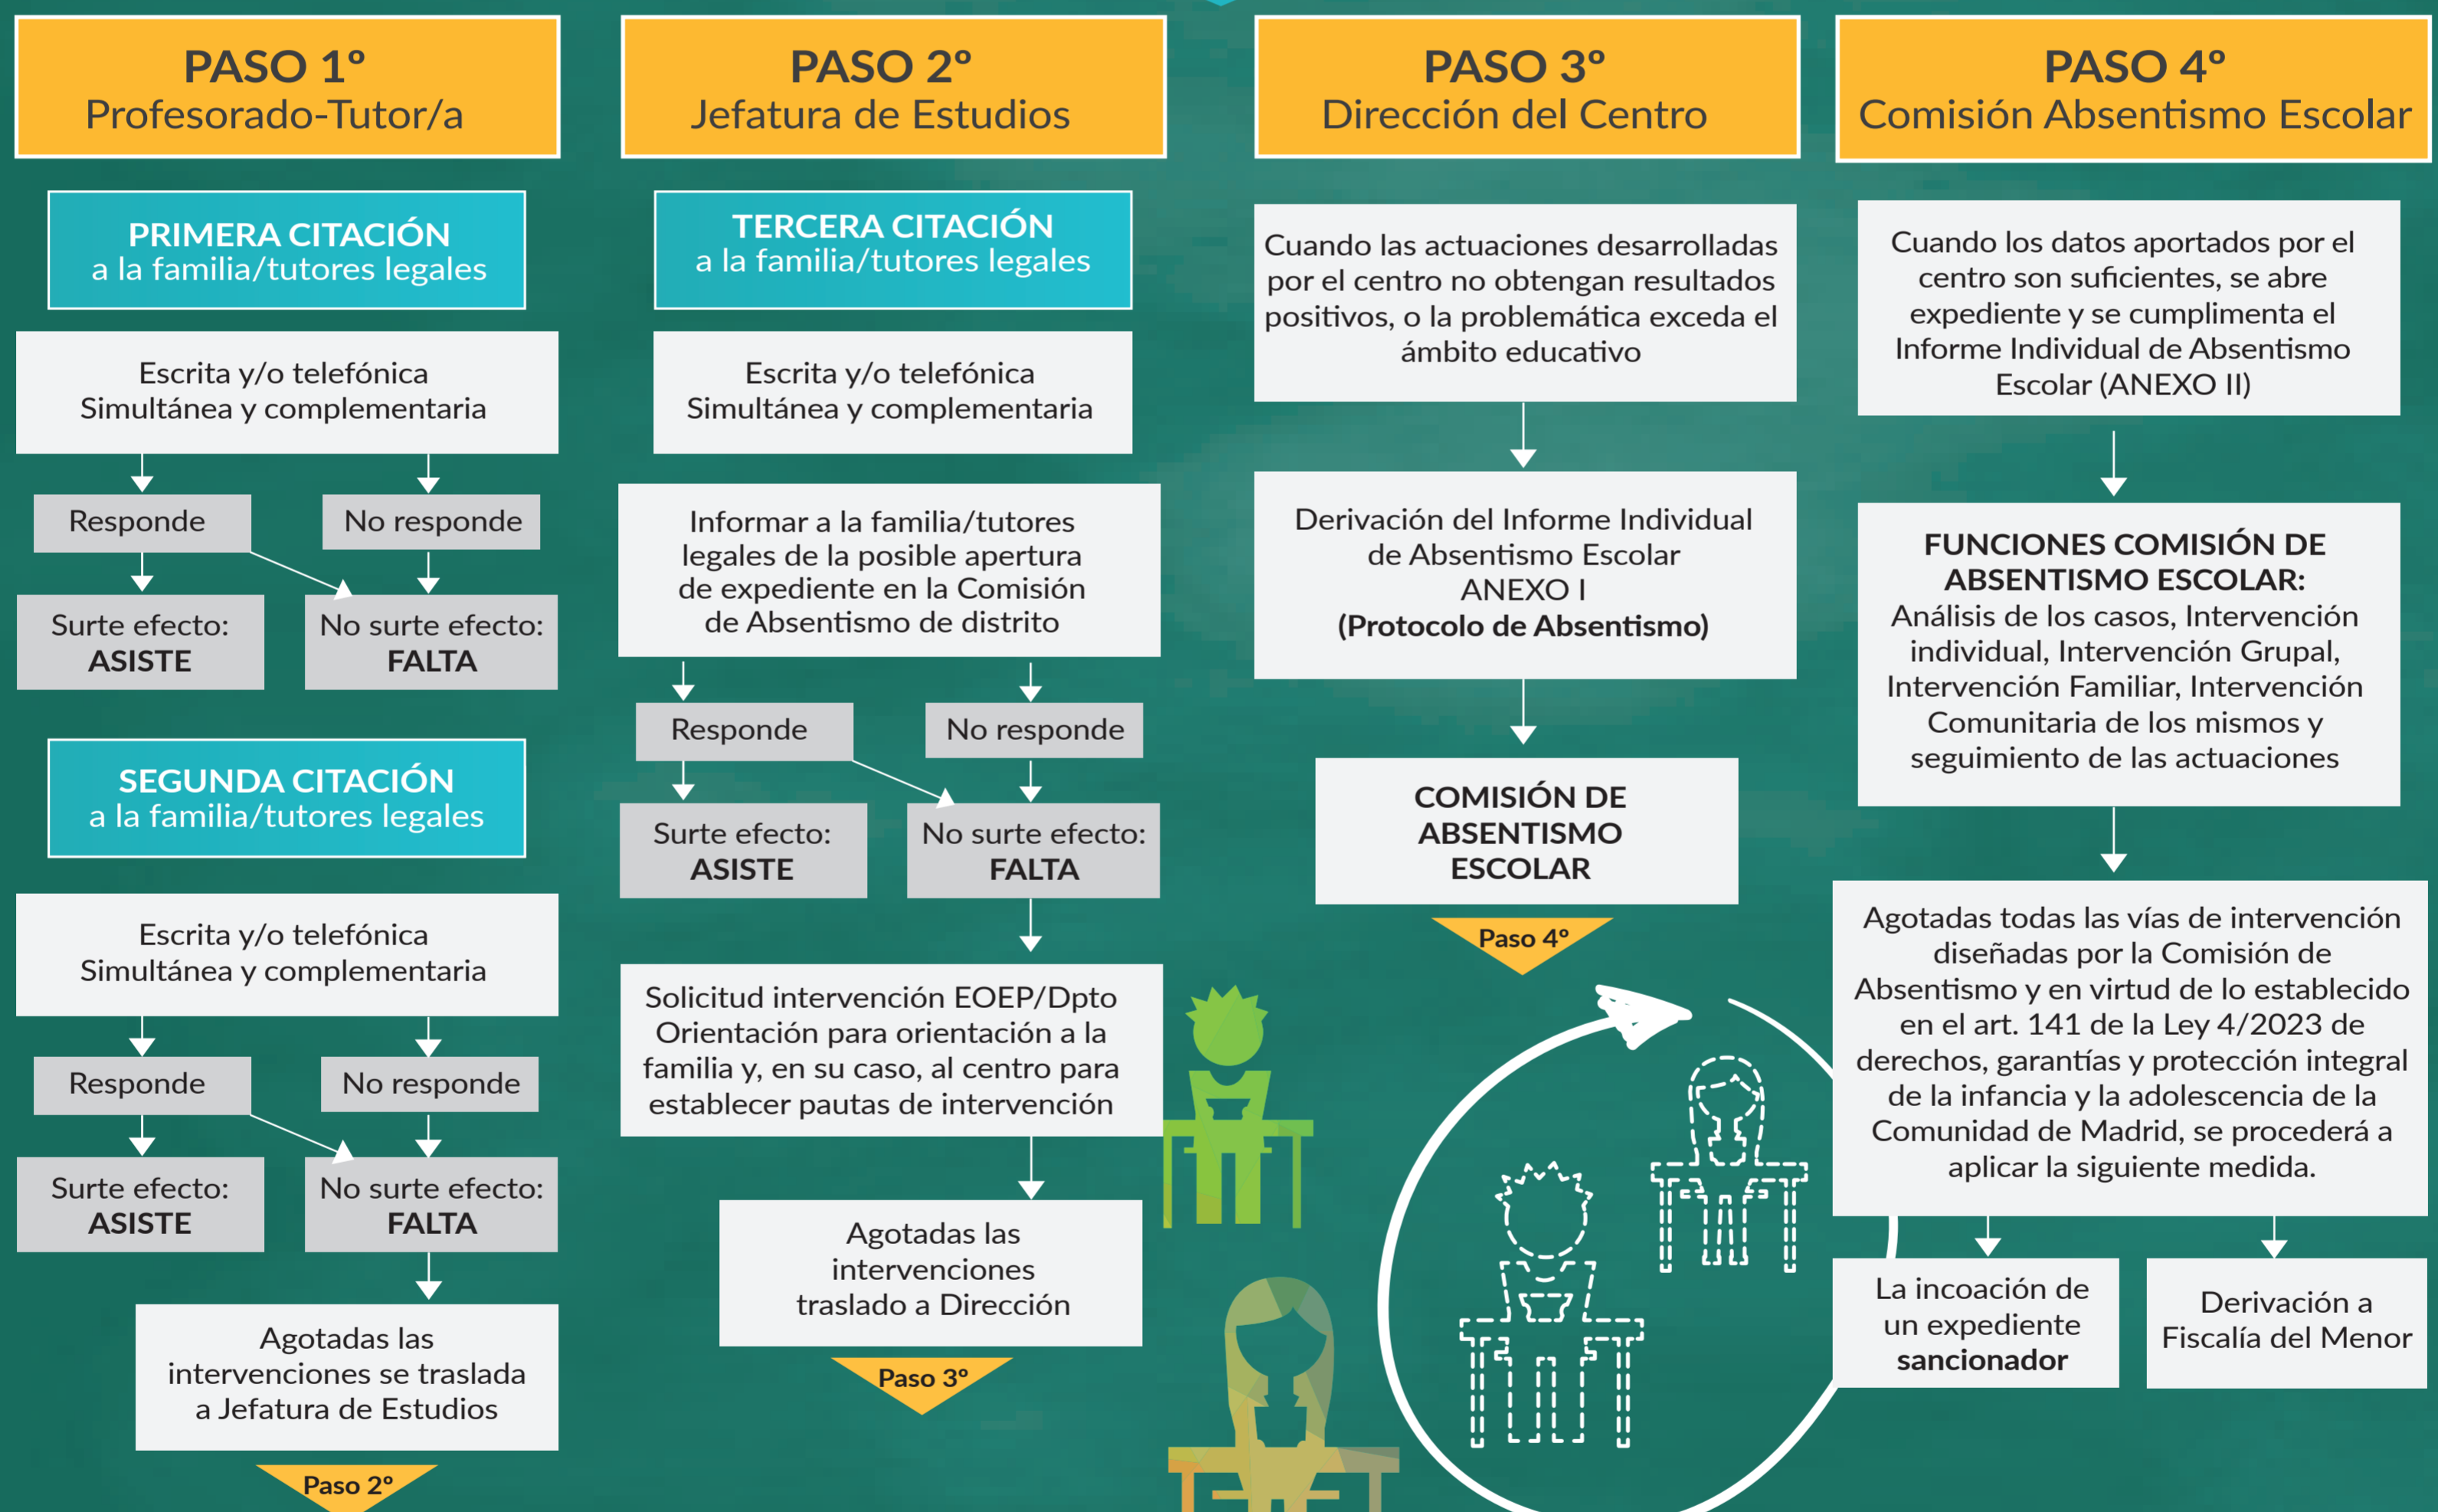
PASO 1º
Profesorado-Tutor/a

PRIMERA CITACIÓN
a la familia/tutores legales

Escrita y/o telefónica
Simultánea y complementaria

Responde

No responde

Surte efecto:
ASISTE

No surte efecto:
FALTA

SEGUNDA CITACIÓN
a la familia/tutores legales

Escrita y/o telefónica
Simultánea y complementaria

Responde

No responde

Surte efecto:
ASISTE

No surte efecto:
FALTA

Agotadas las intervenciones se traslada a Jefatura de Estudios

Paso 2º

PASO 2º
Jefatura de Estudios

TERCERA CITACIÓN
a la familia/tutores legales

Escrita y/o telefónica
Simultánea y complementaria

Informar a la familia/tutores legales de la posible apertura de expediente en la Comisión de Absentismo de distrito

Responde

No responde

Surte efecto:
ASISTE

No surte efecto:
FALTA

Solicitud intervención EOEP/Dpto Orientación para orientación a la familia y, en su caso, al centro para establecer pautas de intervención

Agotadas las intervenciones traslado a Dirección

Paso 3º

PASO 3º
Dirección del Centro

Cuando las actuaciones desarrolladas por el centro no obtengan resultados positivos, o la problemática exceda el ámbito educativo

Derivación del Informe Individual de Absentismo Escolar
ANEXO I
(Protocolo de Absentismo)

COMISIÓN DE ABSENTISMO ESCOLAR

Paso 4º

PASO 4º
Comisión Absentismo Escolar

Cuando los datos aportados por el centro son suficientes, se abre expediente y se cumplimenta el Informe Individual de Absentismo Escolar (ANEXO II)

FUNCIONES COMISIÓN DE ABSENTISMO ESCOLAR:
Análisis de los casos, Intervención individual, Intervención Grupal, Intervención Familiar, Intervención Comunitaria de los mismos y seguimiento de las actuaciones

Agotadas todas las vías de intervención diseñadas por la Comisión de Absentismo y en virtud de lo establecido en el art. 141 de la Ley 4/2023 de derechos, garantías y protección integral de la infancia y la adolescencia de la Comunidad de Madrid, se procederá a aplicar la siguiente medida.

La incoación de un expediente sancionador

Derivación a Fiscalía del Menor